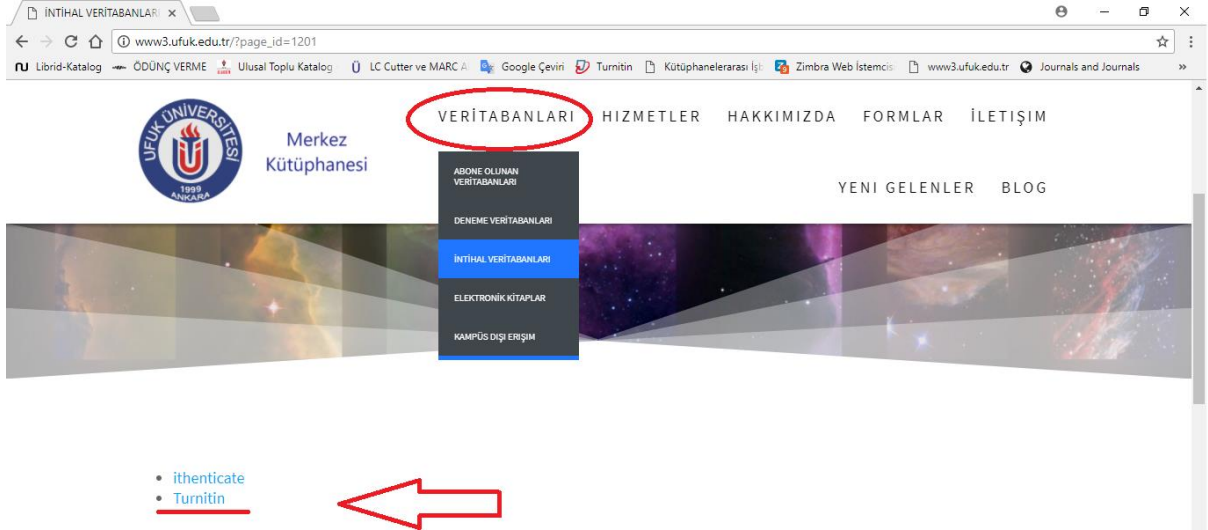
İNTİHAL VERİTABANLARI ×

www3.ufuk.edu.tr/?page_id=1201

Librid-Katalog ÖDÜNÇ VERME Ulusal Toplu Katalog LC Cutter ve MARC A Google Çeviri Turnitin Kütüphanelerarası İşb Zimbra Web İstemcis www3.ufuk.edu.tr Journals and Journals »

UFUK ÜNİVERSİTESİ 1999 ANKARA

Merkez Kütüphanesi

VERİTABANLARI HIZMETLER HAKKIMIZDA FORMLAR İLETİŞİM

YENI GELENLER BLOG

ABONE OLUNAN VERİTABANLARI

DENEME VERİTABANLARI

İNTİHAL VERİTABANLARI

ELEKTRONİK KİTAPLAR

KAMPÜS DIŞI ERIŞIM

• ithenticate
• Turnitin